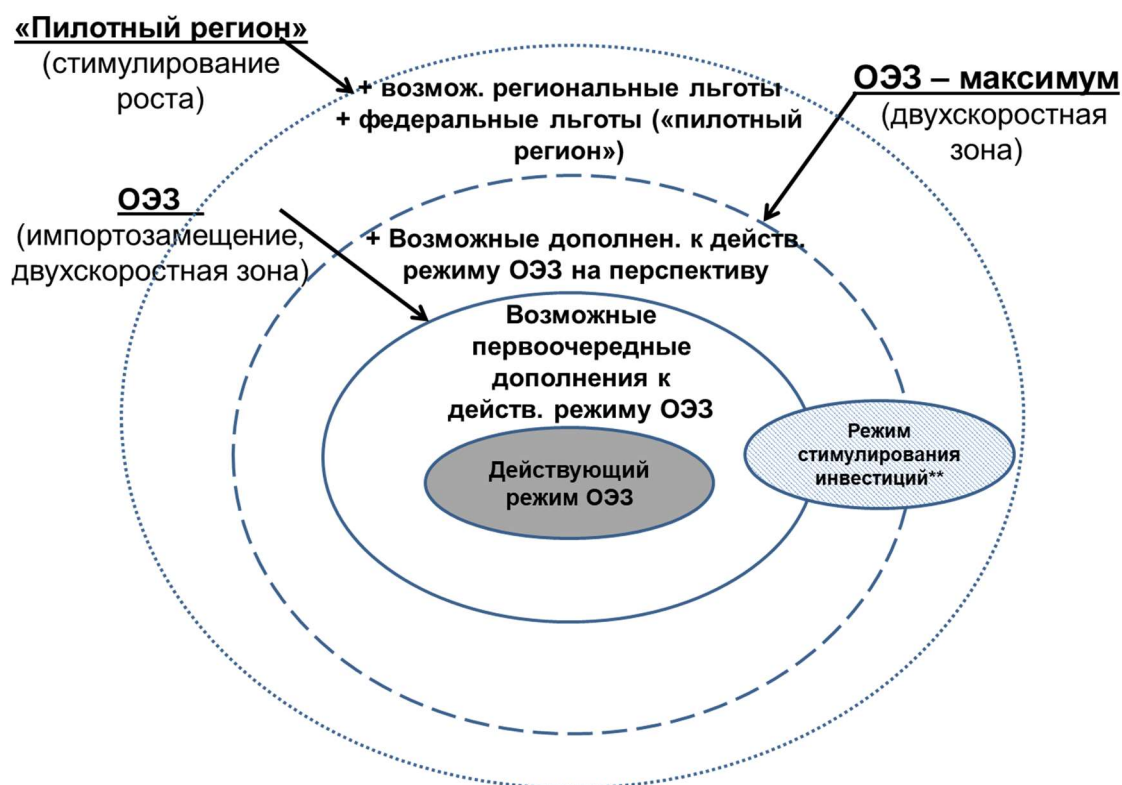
«Пилотный регион»
(стимулирование роста)

+ возмож. региональные льготы
+ федеральные льготы («пилотный регион»)

ОЭЗ – максимум
(двухскоростная зона)

ОЭЗ
(импортозамещение, двухскоростная зона)

+ Возможные дополнен. к действ. режиму ОЭЗ на перспективу

Возможные первоочередные дополнения к действ. режиму ОЭЗ

Режим стимулирования инвестиций**

Действующий режим ОЭЗ